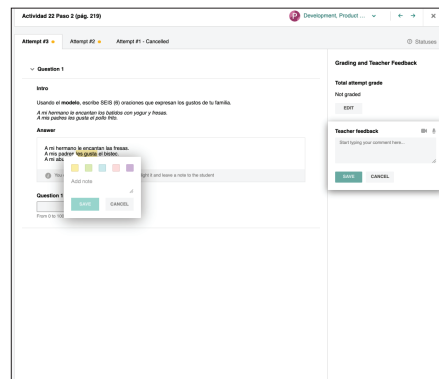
Actividad 22 Paso 2 (pág. 219)

P Development, Product ...

Attempt #3 ★ Attempt #2 ★ Attempt #1 - Cancelled

Statuses

Question 1

Intro

Usando el modelo, escribe SEIS (6) oraciones que expresan los gustos de tu familia.

A mi hermano le encantan los batidos con yogur y fresas.
A mis padres les gusta el pollo frito.

Answer

A mi hermano le encantan las fresas.
A mis padres les gusta el bistec.
A mi abu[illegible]

Add note

SAVE CANCEL

You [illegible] light it and leave a note to the student

Question 1 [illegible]

From 0 to 100 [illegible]

Grading and Teacher Feedback

Total attempt grade

Not graded

EDIT

Teacher feedback

Start typing your comment here...

SAVE CANCEL